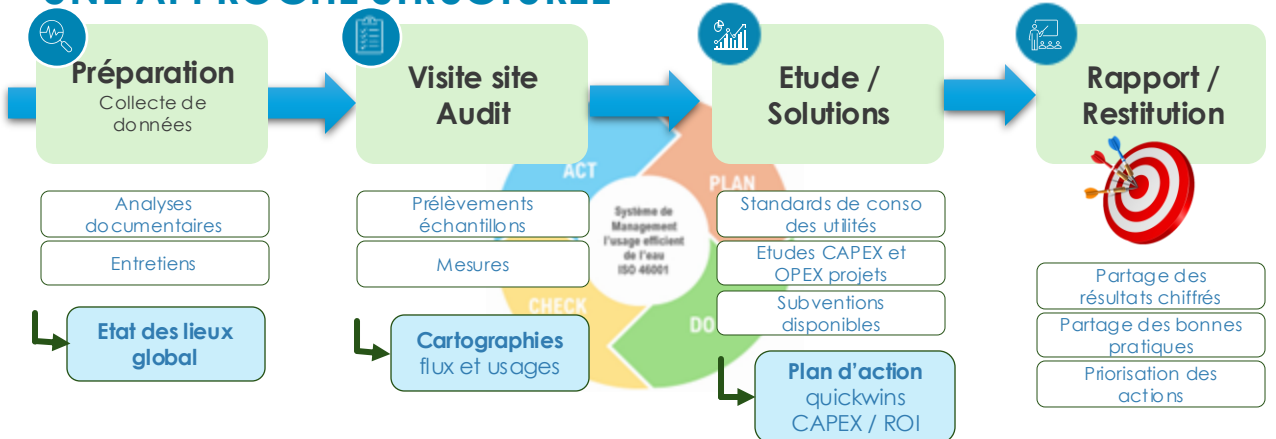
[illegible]

Préparation
Collecte de données

Analyses documentaires

Entretiens

Etat des lieux global

Visite site Audit

Prélèvements échantillons

Mesures

Cartographies flux et usages

ACT

PLAN

CHECK

DO

Système de Management l'usage efficient de l'eau ISO 46001

Etude / Solutions

Standards de conso des utilités

Etudes CAPEX et OPEX projets

Subventions disponibles

Plan d'action quickwins CAPEX / ROI

Rapport / Restitution

Partage des résultats chiffrés

Partage des bonnes pratiques

Priorisation des actions